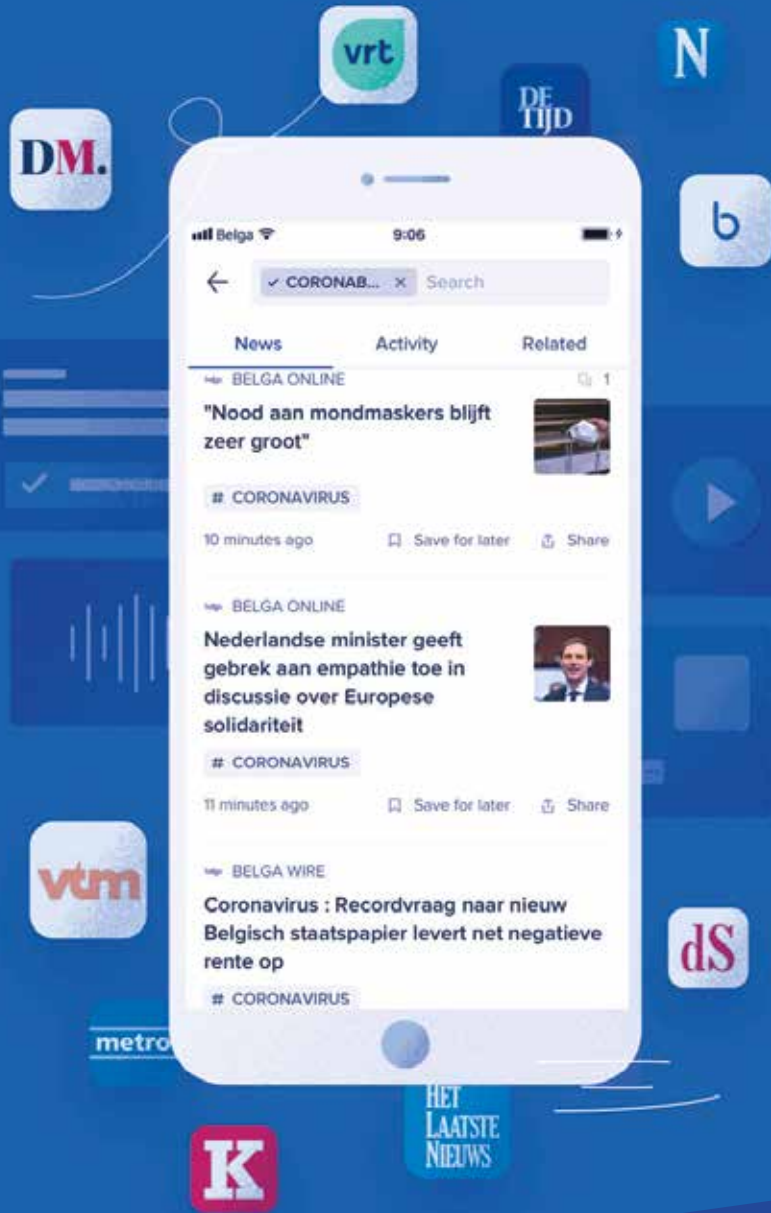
vrt

N

DE TIJD

DM.

b

Belga 9:06

← ✓ CORONAB... × Search

News Activity Related

BELGA ONLINE 1

"Nood aan mondmaskers blijft zeer groot"

# CORONAVIRUS

10 minutes ago Save for later Share

BELGA ONLINE

Nederlandse minister geeft gebrek aan empathie toe in discussie over Europese solidariteit

# CORONAVIRUS

11 minutes ago Save for later Share

BELGA WIRE

Coronavirus : Recordvraag naar nieuw Belgisch staatspapier levert net negatieve rente op

# CORONAVIRUS

vtm

dS

metro

HET LAATSTE NIEUWS

K